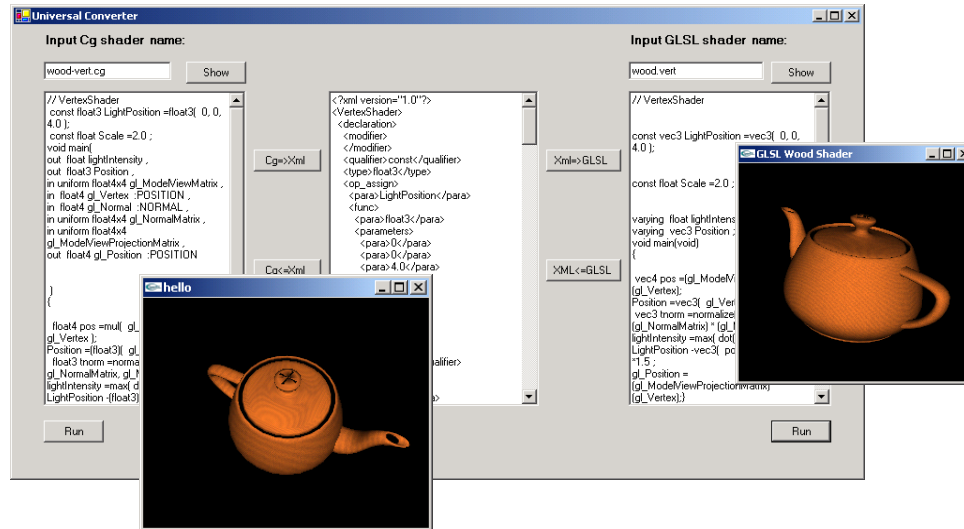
Universal Converter

Input Cg shader name:

wood-vert.cg

Show

// VertexShader
const float3 LightPosition =float3( 0, 0, 4.0 );
const float Scale =2.0 ;
void main(
out float lightIntensity ,
out float3 Position ,
in uniform float4x4 gl_ModelViewMatrix ,
in float4 gl_Vertex :POSITION ,
in float4 gl_Normal :NORMAL ,
in uniform float4x4 gl_NormalMatrix ,
in uniform float4x4 gl_ModelViewProjectionMatrix ,
out float4 gl_Position :POSITION

)
{

float4 pos =mul( gl_
gl_Vertex );
Position =(float3)( gl_
float3 tnorm =norma
gl_NormalMatrix, gl_N
lightIntensity =max( d
LightPosition -(float3)

Cg=>Xml

Cg<=Xml

<?xml version="1.0"?>
<VertexShader>
<declaration>
<modifier>
</modifier>
<qualifier>const</qualifier>
<type>float3</type>
<op_assign>
<para>LightPosition</para>
<func>
<para>float3</para>
<parameters>
<para>0</para>
<para>0</para>
<para>4.0</para>

ualifier>

ra>

Xml=>GLSL

XML<=GLSL

Input GLSL shader name:

wood.vert

Show

// VertexShader

const vec3 LightPosition =vec3( 0, 0, 4.0 );

const float Scale =2.0 ;

varying float lightIntens
varying vec3 Position ;
void main(void)
{

vec4 pos =(gl_ModelV
(gl_Vertex);
Position =vec3( gl_Ver
vec3 tnorm =normalize
(gl_NormalMatrix) * (gl_
lightIntensity =max( dot(
LightPosition -vec3( po
*1.5 ;
gl_Position =
(gl_ModelViewProjectionMatrix)
(gl_Vertex);}

GLSL Wood Shader

hello

Run

Run